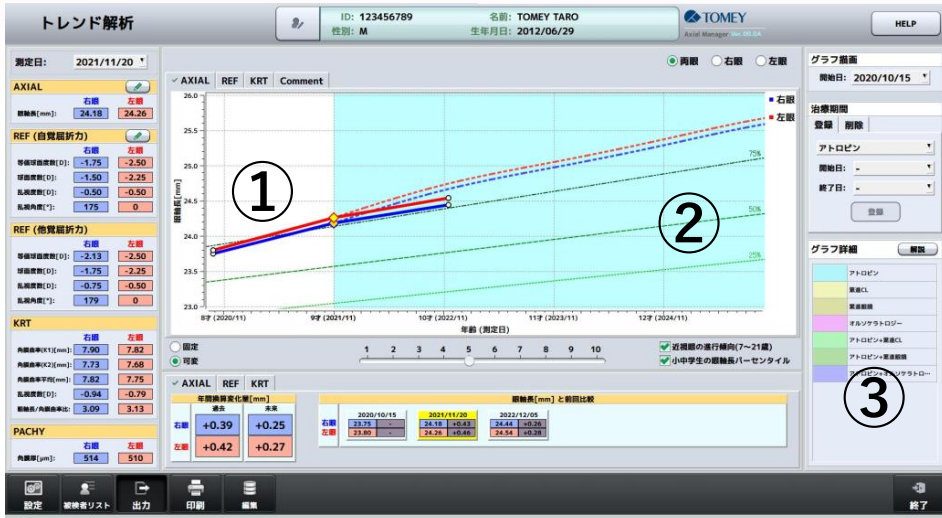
トレンド解析

ID: 123456789 名前: TOMEY TARO
性別: M 生年月日: 2012/06/29

TOMEY
Axial Manager

HELP

測定日: 2021/11/20

AXIAL
右眼 左眼
眼軸長[mm]: 24.18 24.26

REF (自覚屈折力)
右眼 左眼
等価球面度数[D]: -1.75 -2.50
球面度数[D]: -1.50 -2.25
乱視度数[D]: -0.50 -0.50
乱視角度[°]: 175 0

REF (他覚屈折力)
右眼 左眼
等価球面度数[D]: -2.13 -2.50
球面度数[D]: -1.75 -2.25
乱視度数[D]: -0.75 -0.50
乱視角度[°]: 179 0

KRT
右眼 左眼
角膜曲率(K1)[mm]: 7.90 7.82
角膜曲率(K2)[mm]: 7.73 7.68
角膜曲率平均[mm]: 7.82 7.75
乱視度数[D]: -0.94 -0.79
眼軸長/角膜曲率比: 3.09 3.13

PACHY
右眼 左眼
角膜厚[μm]: 514 510

AXIAL REF KRT Comment

両眼 右眼 左眼

右眼
左眼

眼軸長[mm]

26.0
25.5
25.0
24.5
24.0
23.5
23.0

75%
50%
25%

①
②

8才 (2020/11) 9才 (2021/11) 10才 (2022/11) 11才 (2023/11) 12才 (2024/11)
年齢 (測定日)

固定
可変

1 2 3 4 5 6 7 8 9 10

近視眼の進行傾向(7~21歳)
小中学生の眼軸長パーセンタイル

AXIAL REF KRT

年間換算変化量[mm]
過去 未来
右眼 +0.39 +0.25
左眼 +0.42 +0.27

眼軸長[mm] と前回比較
2020/10/15 2021/11/20 2022/12/05
右眼 23.75 - 24.18 +0.43 24.44 +0.26
左眼 23.80 - 24.26 +0.46 24.54 +0.28

グラフ描画
開始日: 2020/10/15

治療期間
登録 削除
アトロピン
開始日: -
終了日: -
登録

グラフ詳細 解説
アトロピン
累進CL
累進眼鏡
オルソケラトロジー
アトロピン+累進CL
アトロピン+累進眼鏡
アトロピン+オルソケラトロ...

③

設定 被検者リスト 出力 印刷 編集 終了